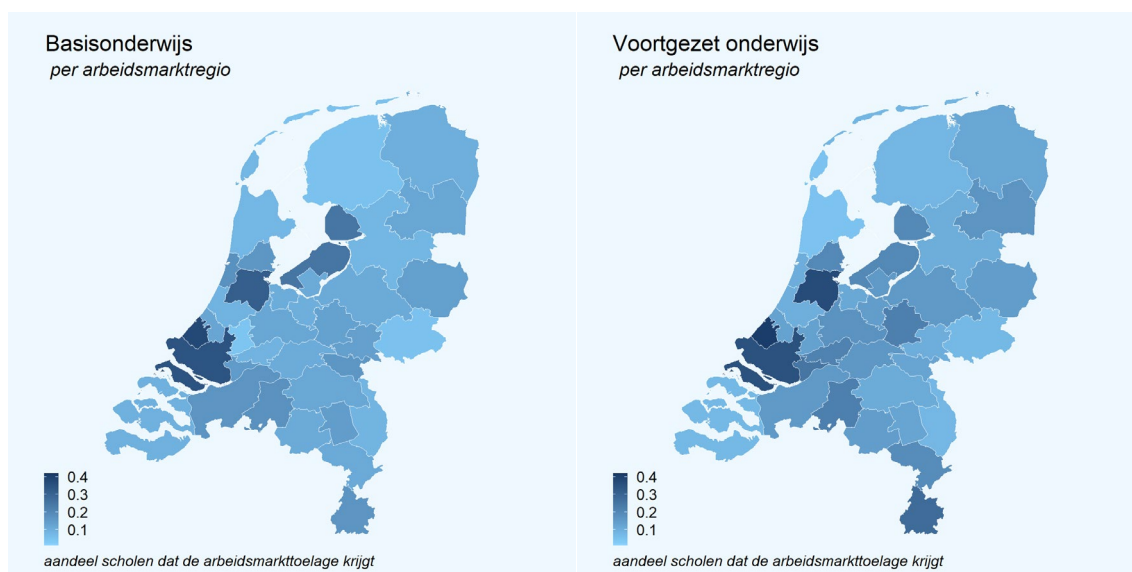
Basisonderwijs
per arbeidsmarktregio

0.4
0.3
0.2
0.1

aandeel scholen dat de arbeidsmarkttoelage krijgt

Voortgezet onderwijs
per arbeidsmarktregio

0.4
0.3
0.2
0.1

aandeel scholen dat de arbeidsmarkttoelage krijgt